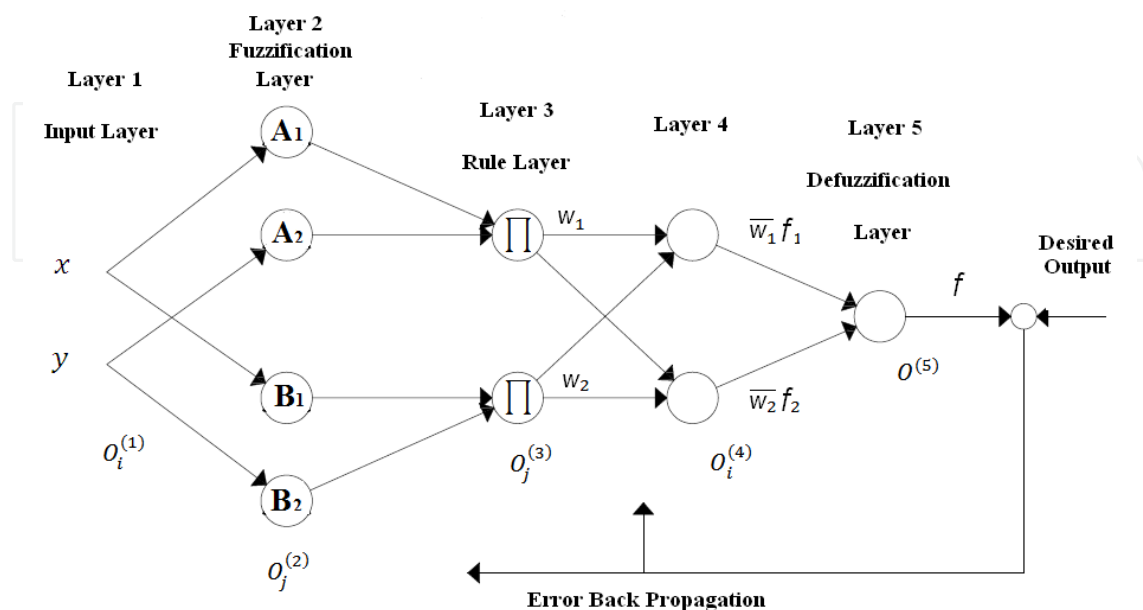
Layer 1

Input Layer

Layer 2
Fuzzification
Layer

Layer 3

Rule Layer

Layer 4

Layer 5

Defuzzification

Layer

Desired Output

$A_1$

$A_2$

$B_1$

$B_2$

$x$

$y$

$\prod$

$\prod$

$w_1$

$w_2$

$\overline{w_1} f_1$

$\overline{w_2} f_2$

$f$

$O^{(5)}$

$O_i^{(1)}$

$O_j^{(2)}$

$O_j^{(3)}$

$O_i^{(4)}$

Error Back Propagation